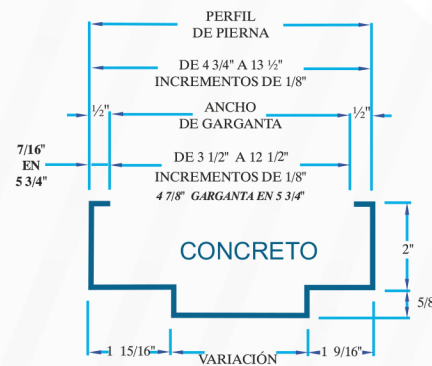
PERFIL
DE PIERNA

DE 4 3/4" A 13 ½"
INCREMENTOS DE 1/8"

½"

ANCHO
DE GARGANTA

½"

7/16"
EN
5 3/4"

DE 3 1/2" A 12 1/2"
INCREMENTOS DE 1/8"
4 7/8" GARGANTA EN 5 3/4"

CONCRETO

2"

5/8

1 15/16"

VARIACIÓN

1 9/16"